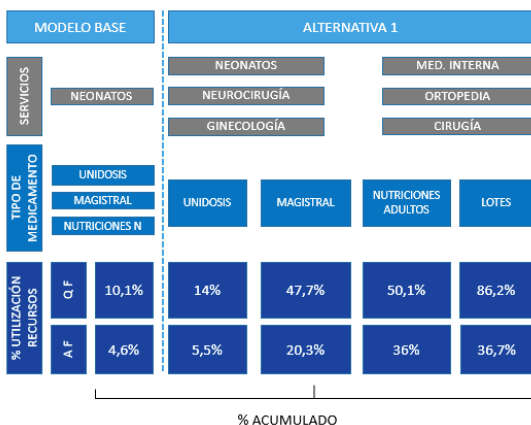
MODELO BASE

ALTERNATIVA 1

SERVICIOS

NEONATOS

NEONATOS

NEUROCIRUGÍA

GINECOLOGÍA

MED. INTERNA

ORTOPEDIA

CIRUGÍA

TIPO DE MEDICAMENTO

UNIDOSIS

MAGISTRAL

NUTRICIONES N

UNIDOSIS

MAGISTRAL

NUTRICIONES ADULTOS

LOTES

% UTILIZACIÓN RECURSOS

| Q F | 10,1% | 14% | 47,7% | 50,1% | 86,2% |
|---|---|---|---|---|---|
| A F | 4,6% | 5,5% | 20,3% | 36% | 36,7% |

% ACUMULADO